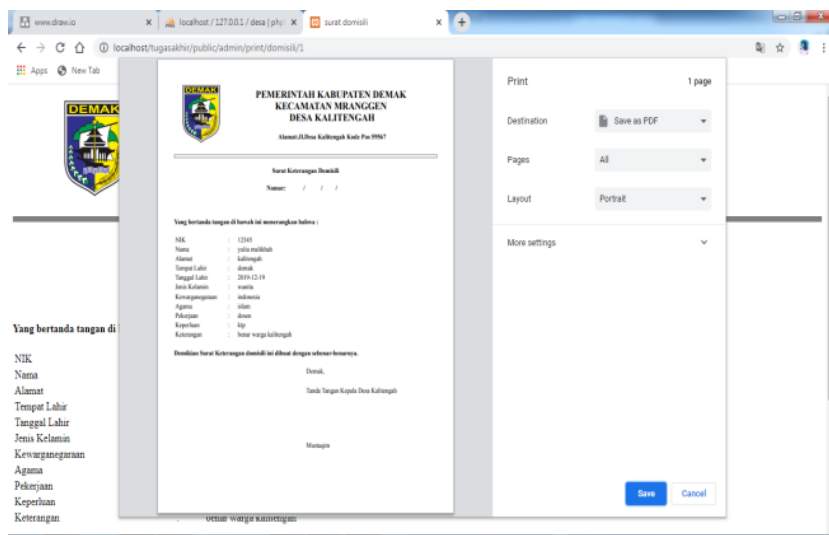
www.draw.io
localhost / 127.0.0.1 / desa | php
surat domisili
localhost/tugasakhir/public/admin/print/domisili/1
Apps New Tab

DEMAK

Yang bertanda tangan di

NIK
Nama
Alamat
Tempat Lahir
Tanggal Lahir
Jenis Kelamin
Kewarganegaraan
Agama
Pekerjaan
Keperluan
Keterangan
benar warga kalitengah

DEMAK
PEMERINTAH KABUPATEN DEMAK
KECAMATAN MRANGGEN
DESA KALITENGAH
Alamat:Jl.Desa Kalitengah Kode Pos 59567

Surat Keterangan Domisili
Nomor: / / /

Yang bertanda tangan di bawah ini menerangkan bahwa :

| | | |
|---|---|---|
| NIK | : | 12345 |
| Nama | : | yulia malikhah |
| Alamat | : | kalitengah |
| Tempat Lahir | : | demak |
| Tanggal Lahir | : | 2019-12-19 |
| Jenis Kelamin | : | wanita |
| Kewarganegaraan | : | indonesia |
| Agama | : | islam |
| Pekerjaan | : | dosen |
| Keperluan | : | ktp |
| Keterangan | : | benar warga kalitengah |

Demikian Surat Keterangan domisili ini dibuat dengan sebenar-benarnya.

Demak,

Tanda Tangan Kepala Desa Kalitengah

Mustaqim

Print
1 page
Destination
Save as PDF
Pages
All
Layout
Portrait
More settings
Save
Cancel